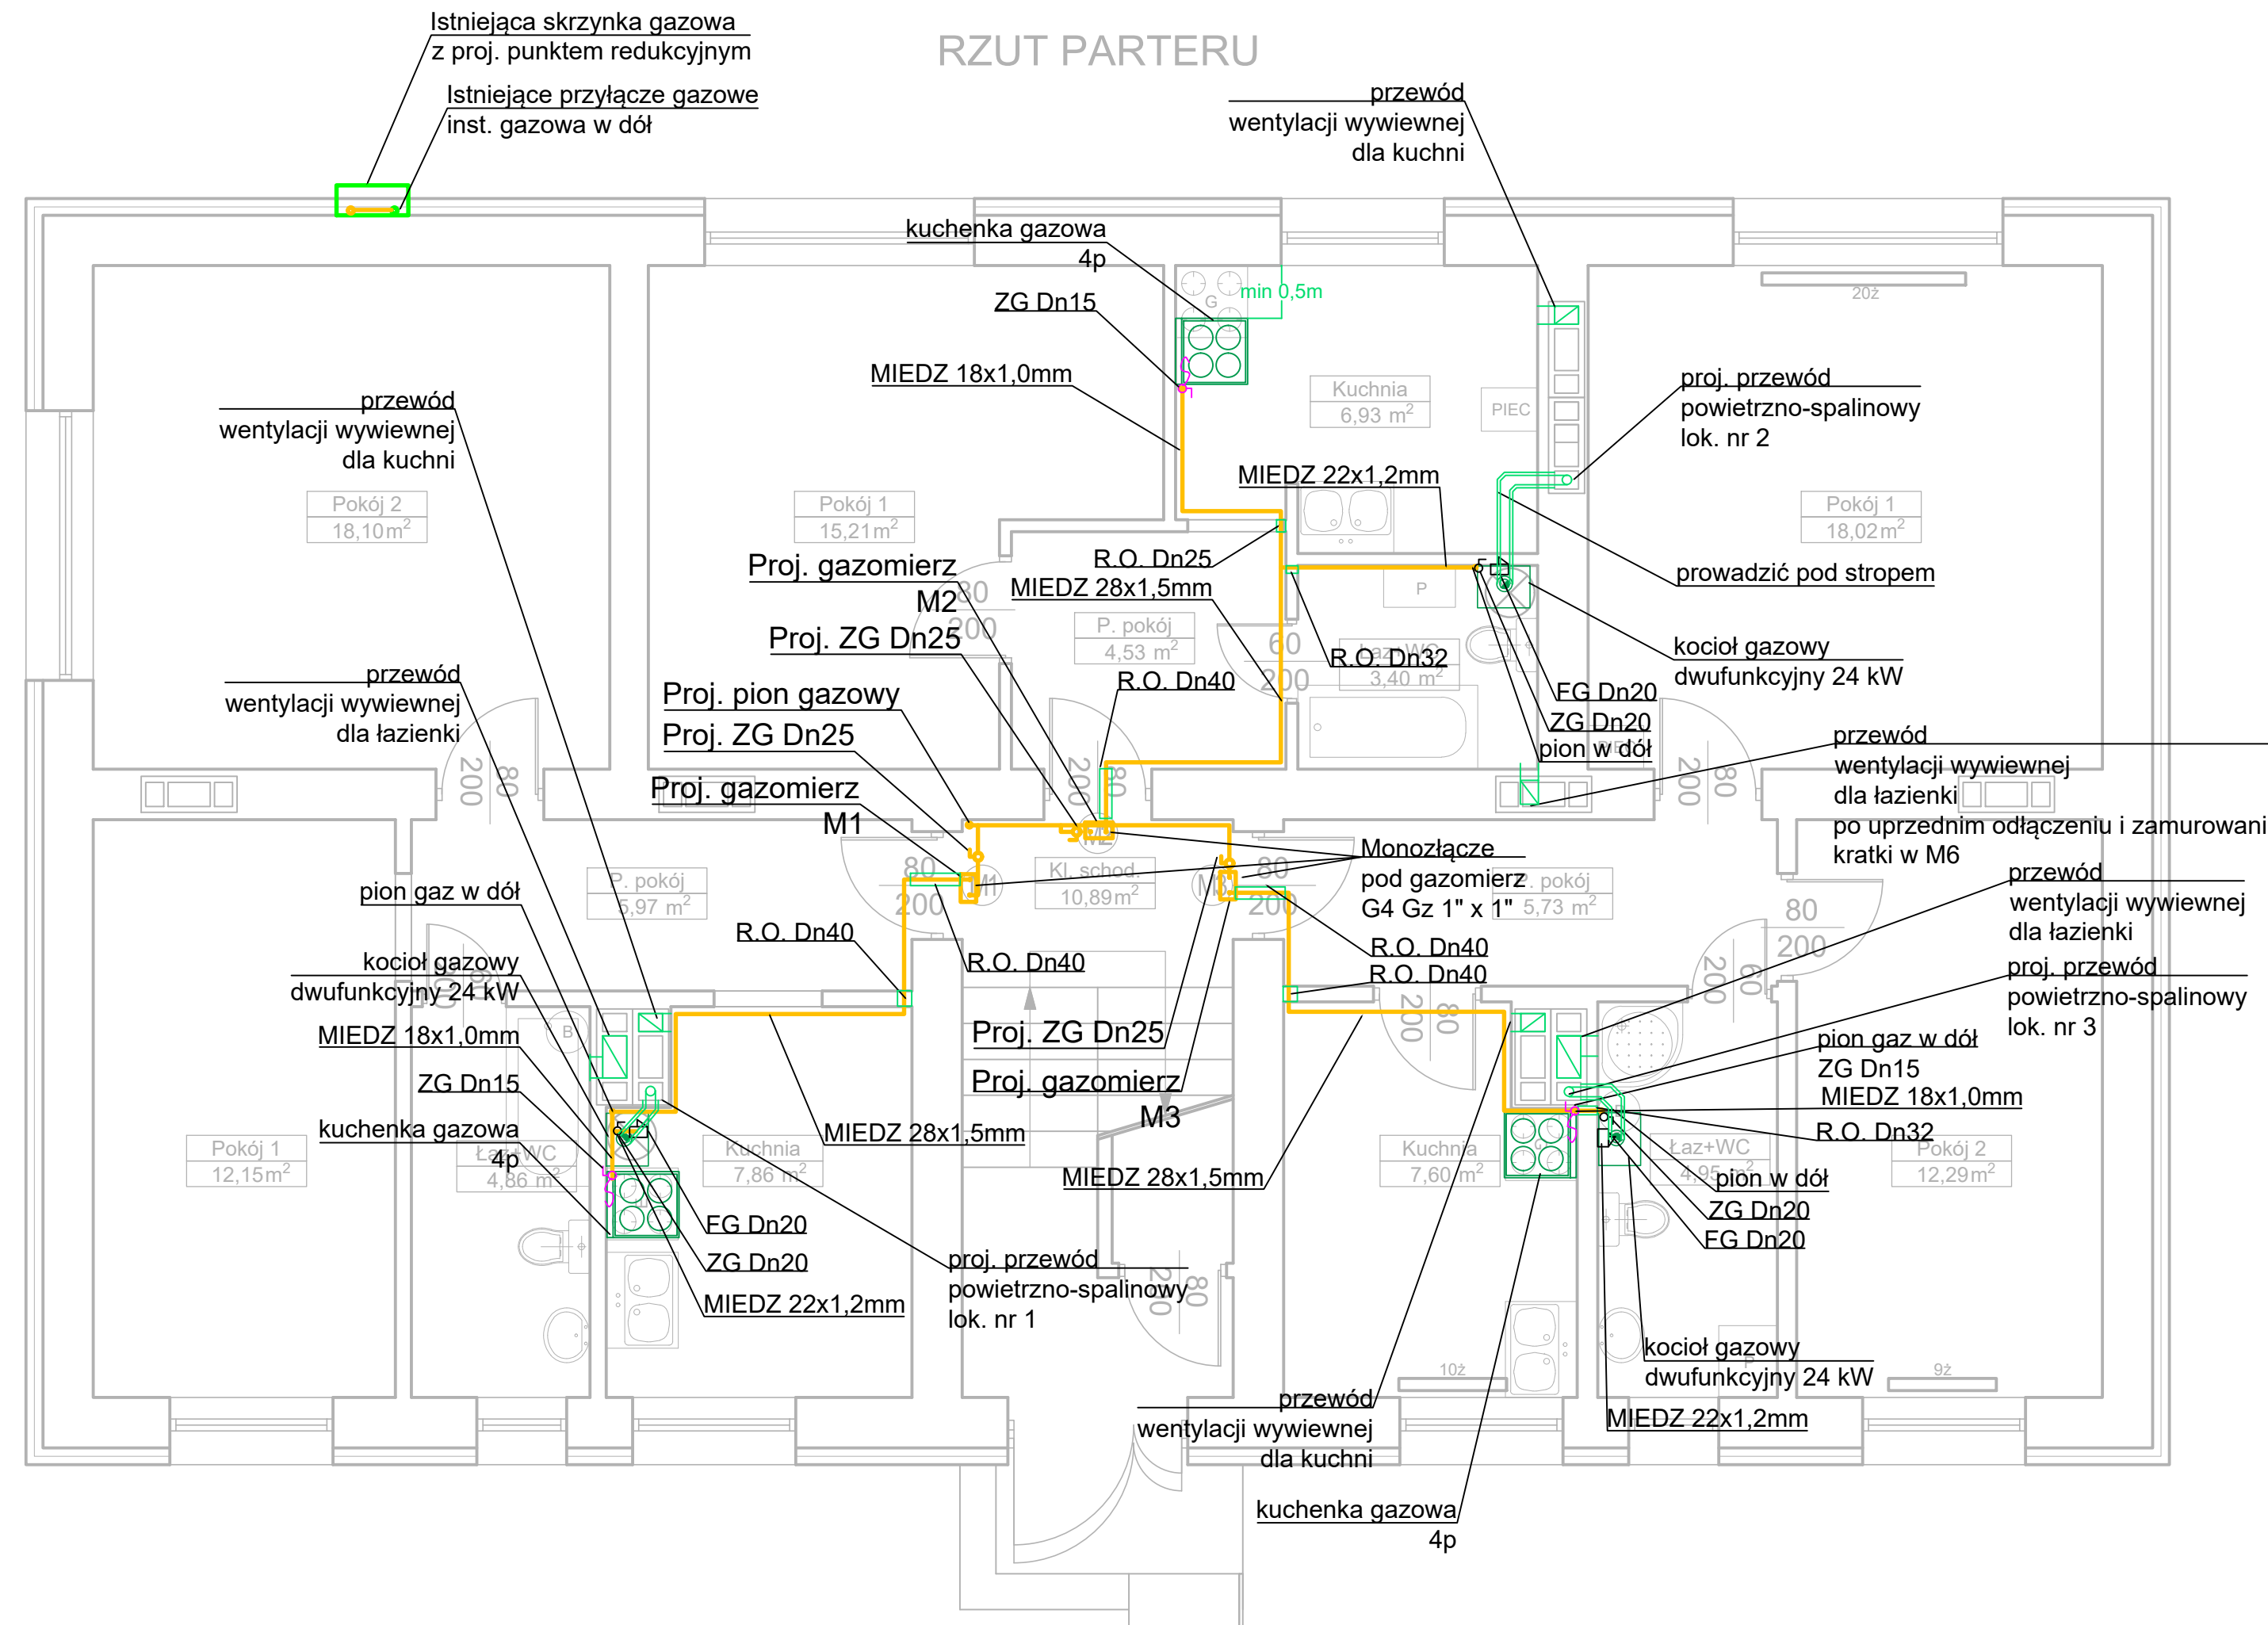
RZUT PARTERU

Istniejąca skrzynka gazowa
z proj. punktem redukcyjnym

Istniejące przyłącze gazowe
inst. gazowa w dół

przewód
wentylacji wywiewnej
dla kuchni

kuchenka gazowa
4p

ZG Dn15

min 0,5m

MIEDZ 18x1,0mm

Kuchnia
6,93 m$^2$

PIEC

proj. przewód
powietrzno-spalinowy
lok. nr 2

20ż

przewód
wentylacji wywiewnej
dla kuchni

Pokój 2
18,10m$^2$

Pokój 1
15,21m$^2$

MIEDZ 22x1,2mm

Pokój 1
18,02m$^2$

prowadzić pod stropem

Proj. gazomierz
M2

R.O. Dn25
MIEDZ 28x1,5mm

P

Proj. ZG Dn25

P. pokój
4,53 m$^2$

R.O. Dn32

Łaz+WC
3,40 m$^2$

kocioł gazowy
dwufunkcyjny 24 kW

przewód
wentylacji wywiewnej
dla łazienki

R.O. Dn40

FG Dn20

Proj. pion gazowy

ZG Dn20
pion w dół

Proj. ZG Dn25

przewód
wentylacji wywiewnej
dla łazienki
po uprzednim odłączeniu i zamurowani
kratki w M6

Proj. gazomierz
M1

Monozłącze
pod gazomierz
G4 Gz 1" x 1"

Kl. schod.
10,89m$^2$

P. pokój
5,97 m$^2$

P. pokój
5,73 m$^2$

pion gaz w dół

przewód
wentylacji wywiewnej
dla łazienki

R.O. Dn40

R.O. Dn40

R.O. Dn40
R.O. Dn40

kocioł gazowy
dwufunkcyjny 24 kW

proj. przewód
powietrzno-spalinowy
lok. nr 3

MIEDZ 18x1,0mm

Proj. ZG Dn25

pion gaz w dół
ZG Dn15

ZG Dn15

Proj. gazomierz
M3

MIEDZ 18x1,0mm

kuchenka gazowa
4p

MIEDZ 28x1,5mm

R.O. Dn32

Pokój 1
12,15m$^2$

Łaz+WC
4,86 m$^2$

Kuchnia
7,86 m$^2$

Kuchnia
7,60 m$^2$

Łaz+WC
4,95 m$^2$

Pokój 2
12,29m$^2$

MIEDZ 28x1,5mm

pion w dół

FG Dn20

ZG Dn20

ZG Dn20

FG Dn20

proj. przewód
powietrzno-spalinowy
lok. nr 1

MIEDZ 22x1,2mm

kocioł gazowy
dwufunkcyjny 24 kW

10ż

9ż

przewód
wentylacji wywiewnej
dla kuchni

MIEDZ 22x1,2mm

kuchenka gazowa
4p